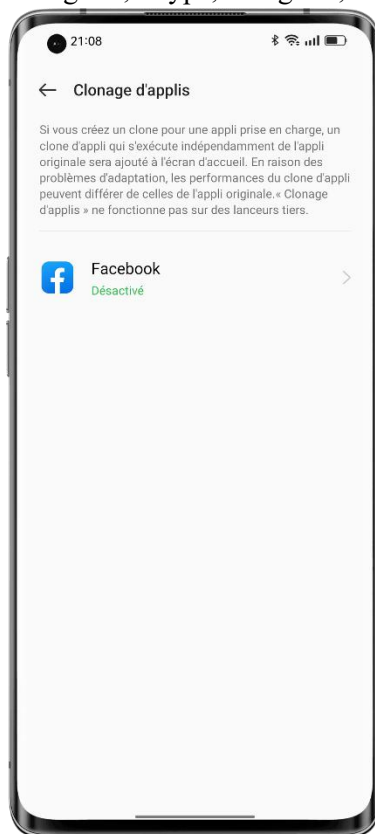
21:08

Clonage d'applis

Si vous créez un clone pour une appli prise en charge, un clone d'appli qui s'exécute indépendamment de l'appli originale sera ajouté à l'écran d'accueil. En raison des problèmes d'adaptation, les performances du clone d'appli peuvent différer de celles de l'appli originale.« Clonage d'applis » ne fonctionne pas sur des lanceurs tiers.

Facebook
Désactivé